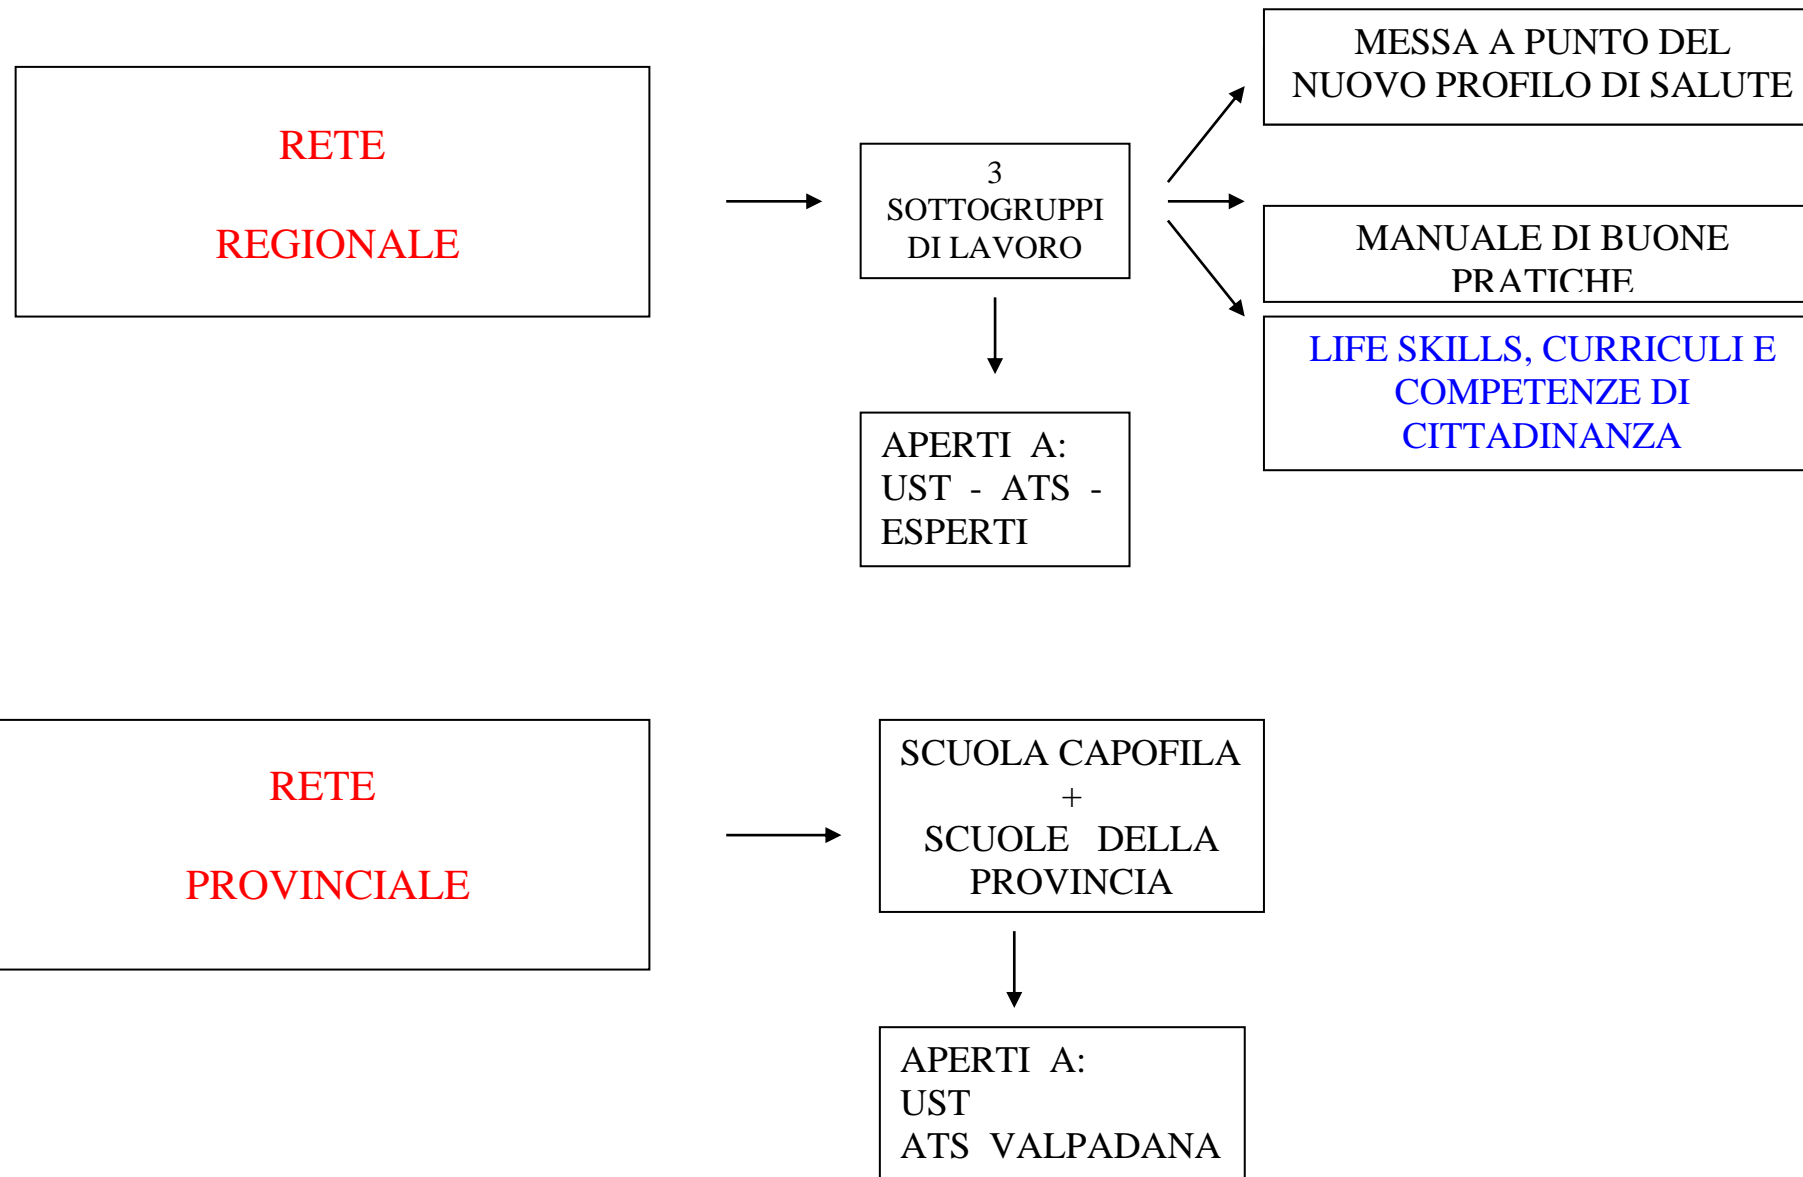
RETE

REGIONALE

3 SOTTOGRUPPI DI LAVORO

MESSA A PUNTO DEL NUOVO PROFILO DI SALUTE

MANUALE DI BUONE PRATICHE

LIFE SKILLS, CURRICULI E COMPETENZE DI CITTADINANZA

APERTI A: UST - ATS - ESPERTI

RETE

PROVINCIALE

SCUOLA CAPOFILA + SCUOLE DELLA PROVINCIA

APERTI A: UST ATS VALPADANA